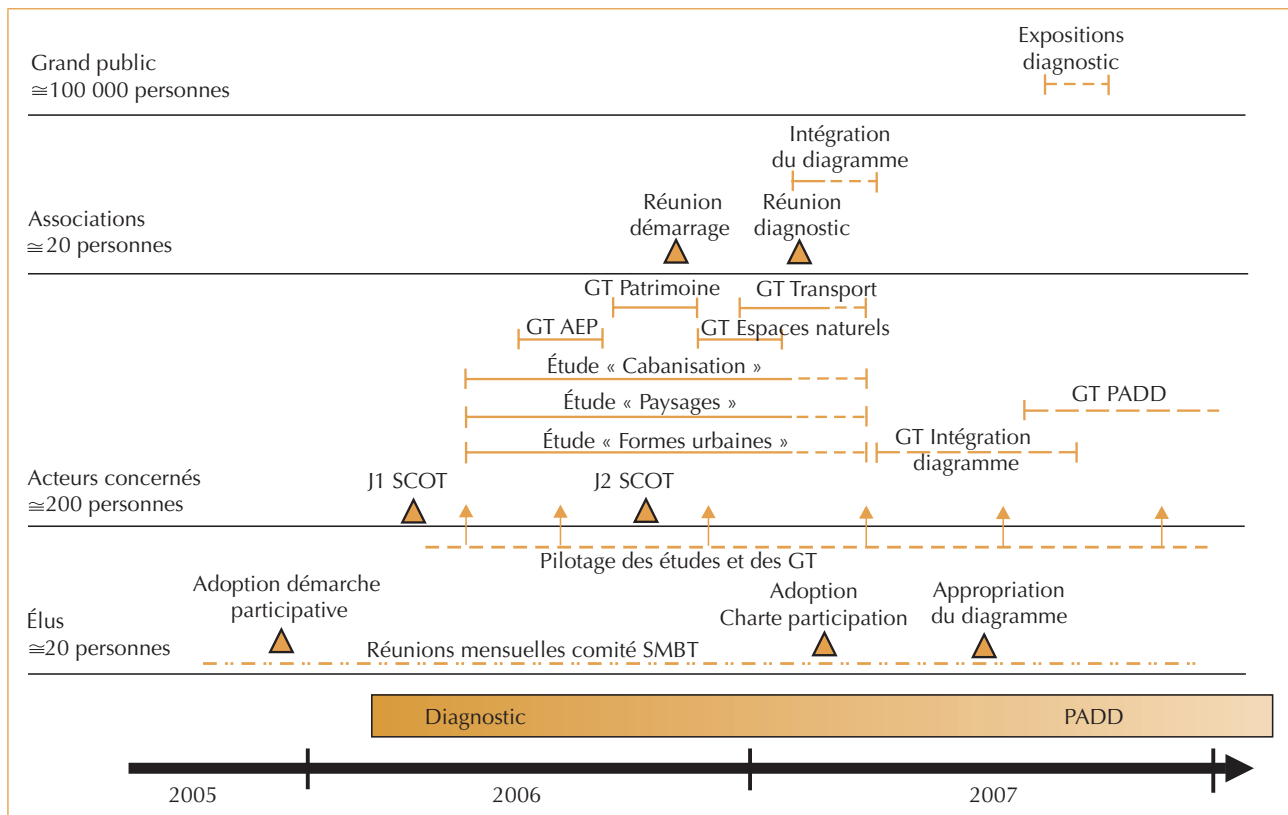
Grand public
$\cong$100 000 personnes

Expositions diagnostic

Associations
$\cong$20 personnes

Intégration du diagramme

Réunion démarrage

Réunion diagnostic

Acteurs concernés
$\cong$200 personnes

GT Patrimoine

GT Transport

GT AEP

GT Espaces naturels

Étude « Cabanisation »

Étude « Paysages »

GT PADD

Étude « Formes urbaines »

GT Intégration diagramme

J1 SCOT

J2 SCOT

Pilotage des études et des GT

Élus
$\cong$20 personnes

Adoption démarche participative

Adoption Charte participation

Appropriation du diagramme

Réunions mensuelles comité SMBT

Diagnostic

PADD

2005

2006

2007